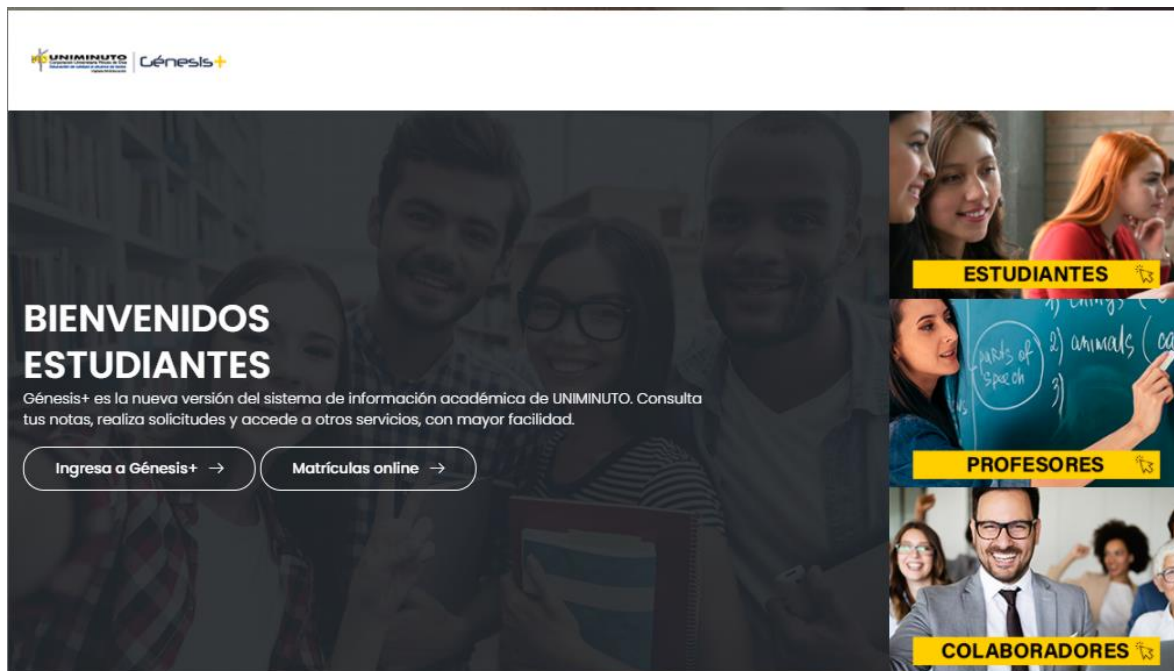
UNIMINUTO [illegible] | Génesis+

BIENVENIDOS ESTUDIANTES

Génesis+ es la nueva versión del sistema de información académica de UNIMINUTO. Consulta tus notas, realiza solicitudes y accede a otros servicios, con mayor facilidad.

Ingresa a Génesis+ →

Matrículas online →

ESTUDIANTES

1) parts of speech 2) animals 3)

PROFESORES

COLABORADORES